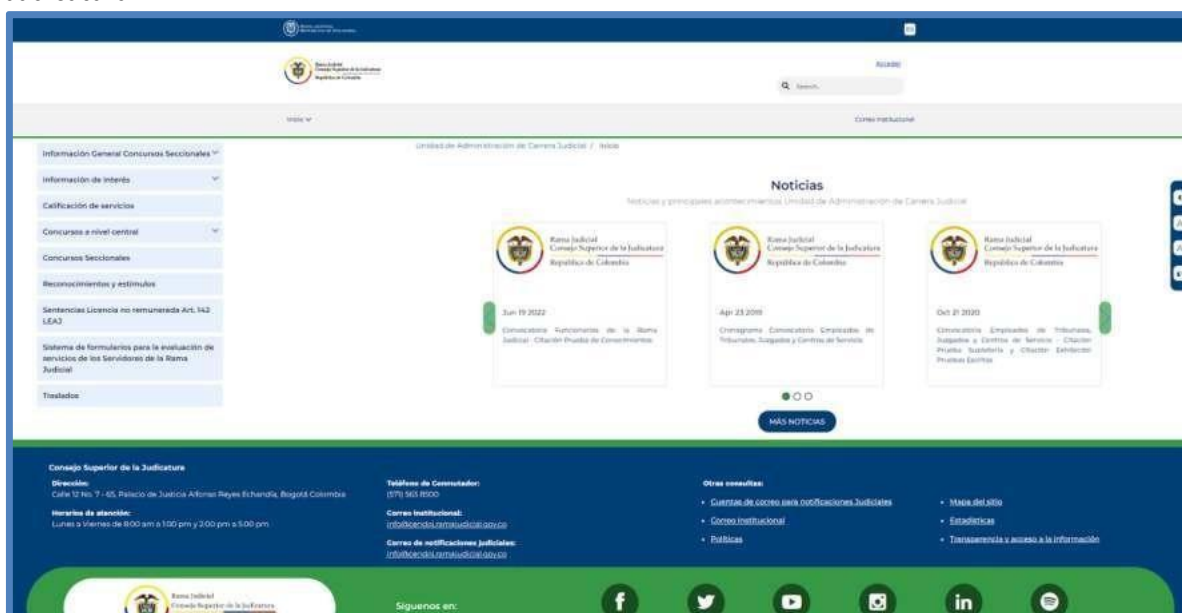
Rama Judicial
Consejo Superior de la Judicatura
República de Colombia

Acceder

Search

Inicio

Correo Institucional

Información General Concursos Seccionales

Información de interés

Calificación de servicios

Concursos a nivel central

Concursos Seccionales

Reconocimientos y estímulos

Sentencias Licencia no remunerada Art. 142 LEAJ

Sistema de formularios para la evaluación de servicios de los Servidores de la Rama Judicial

Traslados

Unidad de Administración de Carrera Judicial / Inicio

Noticias

Noticias y principales acontecimientos Unidad de Administración de Carrera Judicial

Rama Judicial
Consejo Superior de la Judicatura
República de Colombia

Jun 19 2022

Convocatoria Funcionarios de la Rama Judicial - Citación Prueba de Conocimientos

Rama Judicial
Consejo Superior de la Judicatura
República de Colombia

Apr 23 2019

Cronograma Convocatoria Empleados de Tribunales, Juzgados y Centros de Servicio

Rama Judicial
Consejo Superior de la Judicatura
República de Colombia

Oct 21 2020

Convocatoria Empleados de Tribunales, Juzgados y Centros de Servicio - Citación Prueba Sustitoria y Citación Exhibición Pruebas Escritas

MÁS NOTICIAS

Consejo Superior de la Judicatura

Dirección:
Calle 12 No. 7 - 65, Palacio de Justicia Alfonso Reyes Echandía, Bogotá Colombia

Horarios de atención:
Lunes a Viernes de 8:00 am a 1:00 pm y 2:00 pm a 5:00 pm

Teléfono de Conmutador:
(571) 565 8500

Correo institucional:
info@cendoj.ramajudicial.gov.co

Correo de notificaciones judiciales:
info@cendoj.ramajudicial.gov.co

Otras consultas:

Cuentas de correo para notificaciones Judiciales

Correo institucional

Políticas

Mapa del sitio

Estadísticas

Transparencia y acceso a la información

Rama Judicial
Consejo Superior de la Judicatura

Síguenos en: